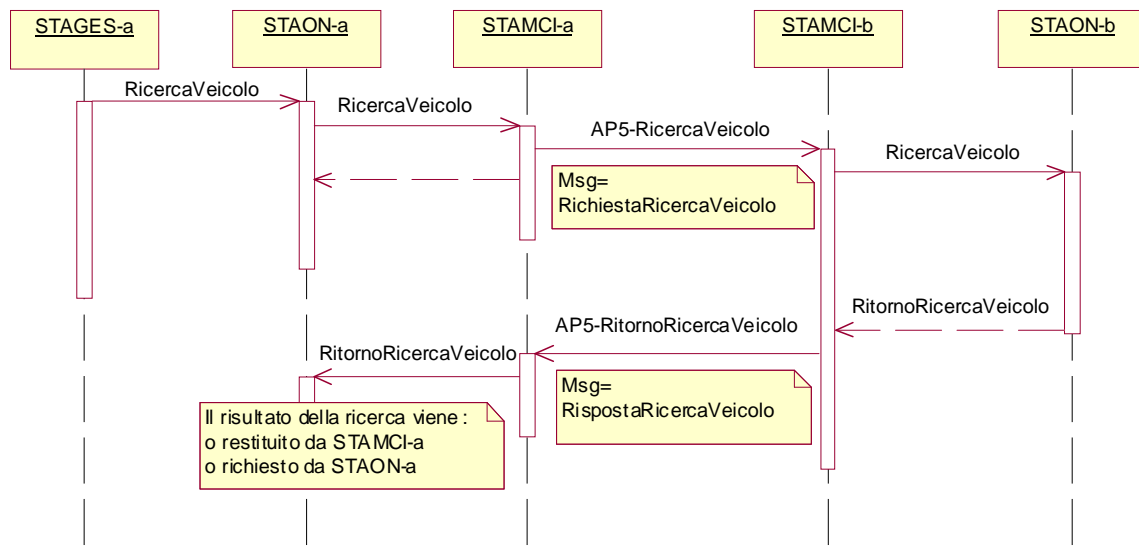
STAGES-a
STAON-a
STAMCI-a
STAMCI-b
STAON-b

RicercaVeicolo
RicercaVeicolo
AP5-RicercaVeicolo
RicercaVeicolo

Msg=
RichiestaRicercaVeicolo

RitornoRicercaVeicolo
AP5-RitornoRicercaVeicolo
RitornoRicercaVeicolo

Msg=
RispostaRicercaVeicolo

Il risultato della ricerca viene :
o restituito da STAMCI-a
o richiesto da STAON-a